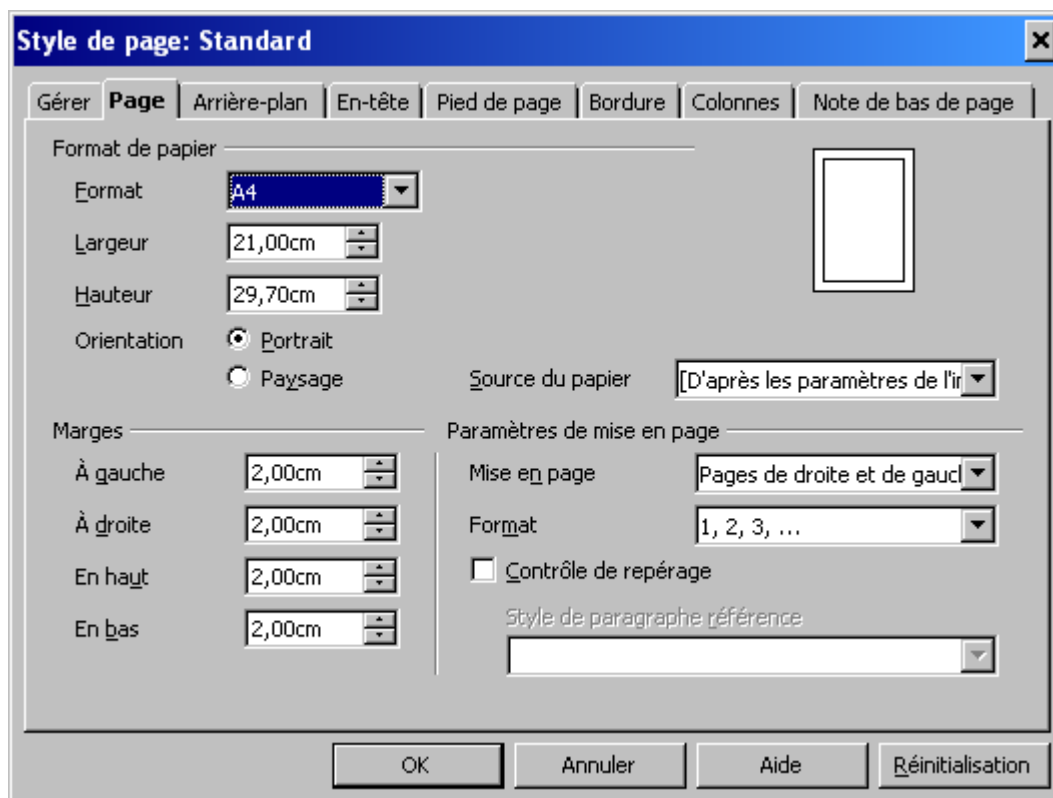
Style de page: Standard

Gérer | Page | Arrière-plan | En-tête | Pied de page | Bordure | Colonnes | Note de bas de page

Format de papier

Format A4

Largeur 21,00cm

Hauteur 29,70cm

Orientation Portrait

Paysage

Source du papier [D'après les paramètres de l'ir

Marges

À gauche 2,00cm

À droite 2,00cm

En haut 2,00cm

En bas 2,00cm

Paramètres de mise en page

Mise en page Pages de droite et de gaucl

Format 1, 2, 3, ...

Contrôle de repérage

Style de paragraphe référence

OK | Annuler | Aide | Réinitialisation